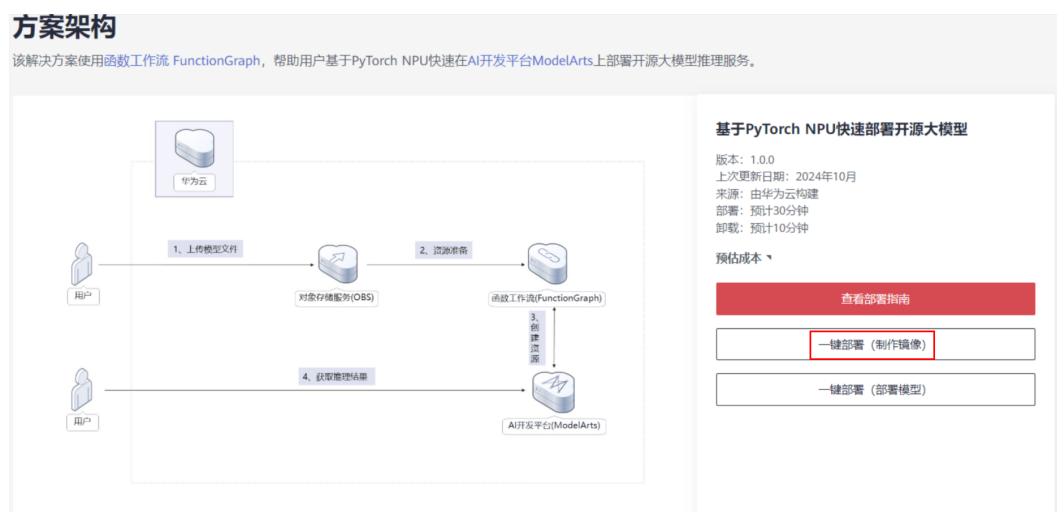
方案架构

该解决方案使用函数工作流 FunctionGraph，帮助用户基于PyTorch NPU快速在AI开发平台ModelArts上部署开源大模型推理服务。

华为云

用户

1、上传模型文件

对象存储服务(OBS)

2、资源准备

函数工作流(FunctionGraph)

3、创建资源

用户

4、获取推理结果

AI开发平台(ModelArts)

基于PyTorch NPU快速部署开源大模型

版本：1.0.0
上次更新日期：2024年10月
来源：由华为云构建
部署：预计30分钟
卸载：预计10分钟

预估成本

查看部署指南

一键部署（制作镜像）

一键部署（部署模型）